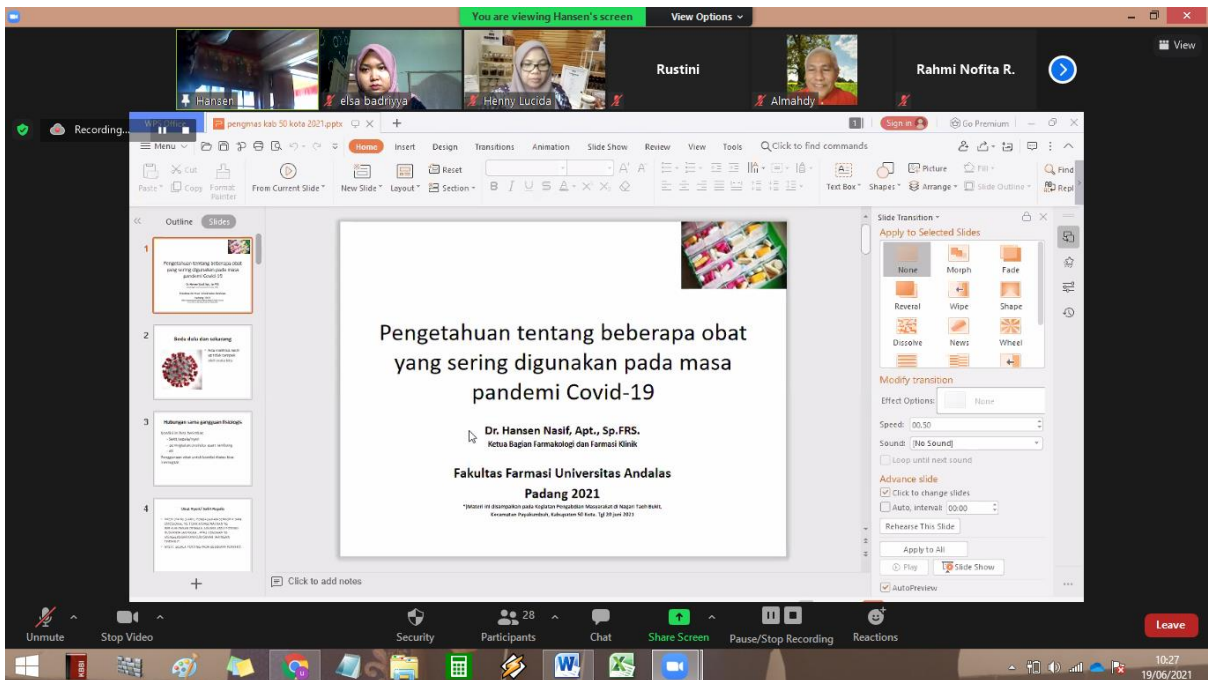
You are viewing Hansen's screen
View Options

View

Hansen
elsa badriyya
Henny Lucida
Rustini
Almahdy
Rahmi Nofita R.

Recording...

WPS Office
pengmas kab 50 kota 2021.pptx
Sign in
Go Premium

Menu
Home
Insert
Design
Transitions
Animation
Slide Show
Review
View
Tools
Click to find commands

Paste
Cut
Copy
Format Painter
From Current Slide
New Slide
Layout
Reset
Section
Text Box
Shapes
Picture
Arrange
Fill
Slide Outline
Find
Repl

Outline
Slides

1
Pengetahuan tentang beberapa obat yang sering digunakan pada masa pandemi Covid-19

2
Beda dulu dan sekarang

3
Hubungan sama gangguan fisiologis

4
Obat Nyeri/ Sakit Kepala

Pengetahuan tentang beberapa obat yang sering digunakan pada masa pandemi Covid-19

Dr. Hansen Nasif, Apt., Sp.FRS.
Ketua Bagian Farmakologi dan Farmasi Klinik

Fakultas Farmasi Universitas Andalas
Padang 2021

*)Materi ini disampaikan pada Kegiatan Pengabdian Masyarakat di Nagari Taeh Bukit, Kecamatan Payakumbuh, Kabupaten 50 Kota. Tgl 20 Juni 2021

Click to add notes

Slide Transition
Apply to Selected Slides
None
Morph
Fade
Reveral
Wipe
Shape
Dissolve
News
Wheel
Modify transition
Effect Options:
None
Speed:
00.50
Sound:
[No Sound]
Loop until next sound
Advance slide
Click to change slides
Auto, interval:
00:00
Rehearse This Slide
Apply to All
Play
Slide Show
AutoPreview

Unmute
Stop Video
Security
28
Participants
Chat
Share Screen
Pause/Stop Recording
Reactions
Leave

10:27
19/06/2021